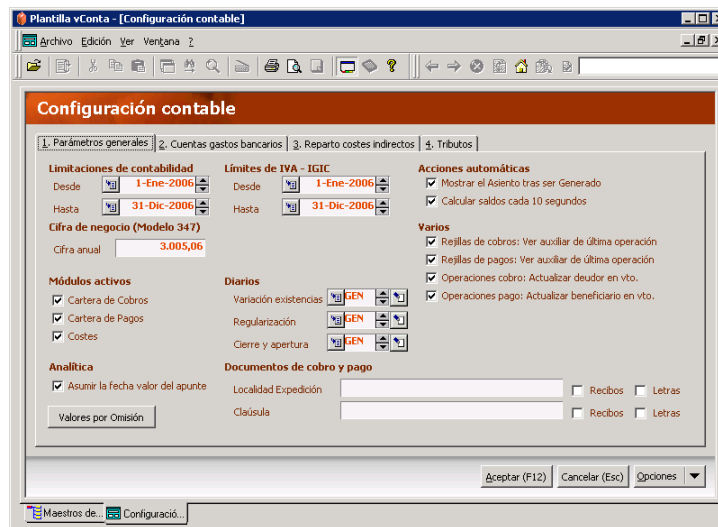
Plantilla vConta - [Configuración contable]

Archivo Edición Ver Ventana ?

Configuración contable

1. Parámetros generales | 2. Cuentas gastos bancarios | 3. Reparto costes indirectos | 4. Tributos

Limitaciones de contabilidad
Desde 1-Ene-2006
Hasta 31-Dic-2006

Límites de IVA - IGIC
Desde 1-Ene-2006
Hasta 31-Dic-2006

Acciones automáticas
Mostrar el Asiento tras ser Generado
Calcular saldos cada 10 segundos

Cifra de negocio (Modelo 347)
Cifra anual 3.005,06

Varios
Rejillas de cobros: Ver auxiliar de última operación
Rejillas de pagos: Ver auxiliar de última operación
Operaciones cobro: Actualizar deudor en vto.
Operaciones pago: Actualizar beneficiario en vto.

Módulos activos
Cartera de Cobros
Cartera de Pagos
Costes

Diarios
Variación existencias GEN
Regularización GEN
Cierre y apertura GEN

Analítica
Asumir la fecha valor del apunte

Documentos de cobro y pago
Localidad Expedición Recibos Letras
Claúsula Recibos Letras

Valores por Omisión

Aceptar (F12) Cancelar (Esc) Opciones

Maestros de... Configuració...